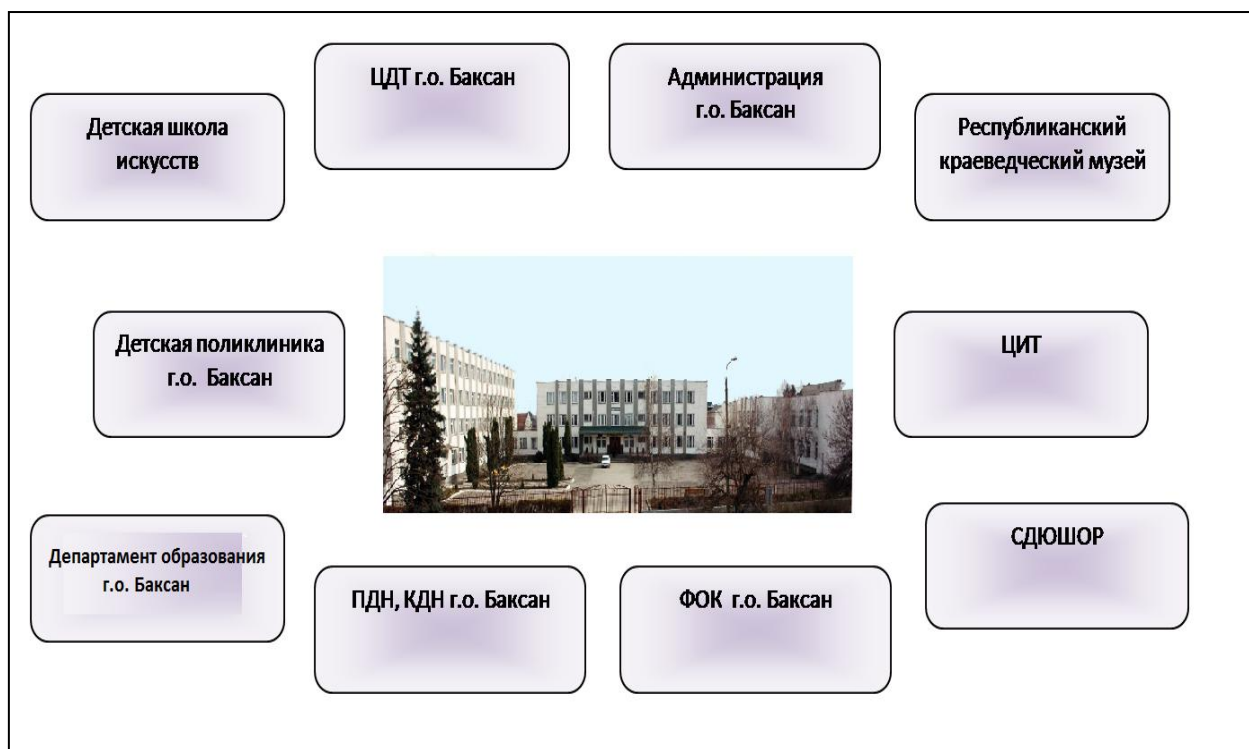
ЦДТ г.о. Баксан

Администрация г.о. Баксан

Детская школа искусств

Республиканский краеведческий музей

Детская поликлиника г.о. Баксан

ЦИТ

Департамент образования г.о. Баксан

ПДН, КДН г.о. Баксан

ФОК г.о. Баксан

СДЮШОР